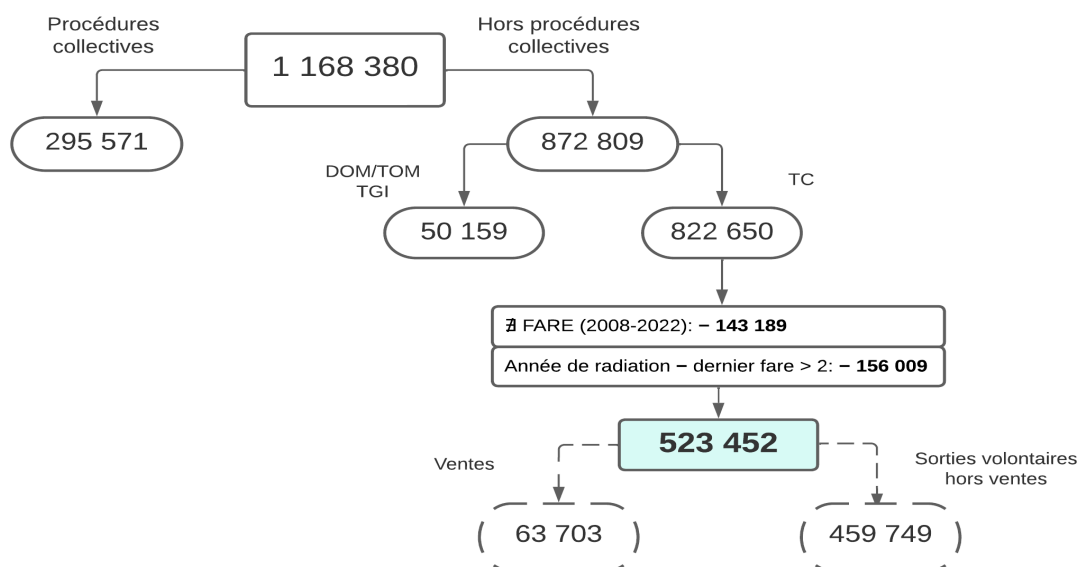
Procédures collectives

1 168 380

Hors procédures collectives

295 571

872 809

DOM/TOM TGI

TC

50 159

822 650

∄ FARE (2008-2022): **− 143 189**

Année de radiation − dernier fare > 2: **− 156 009**

**523 452**

Ventes

Sorties volontaires hors ventes

63 703

459 749